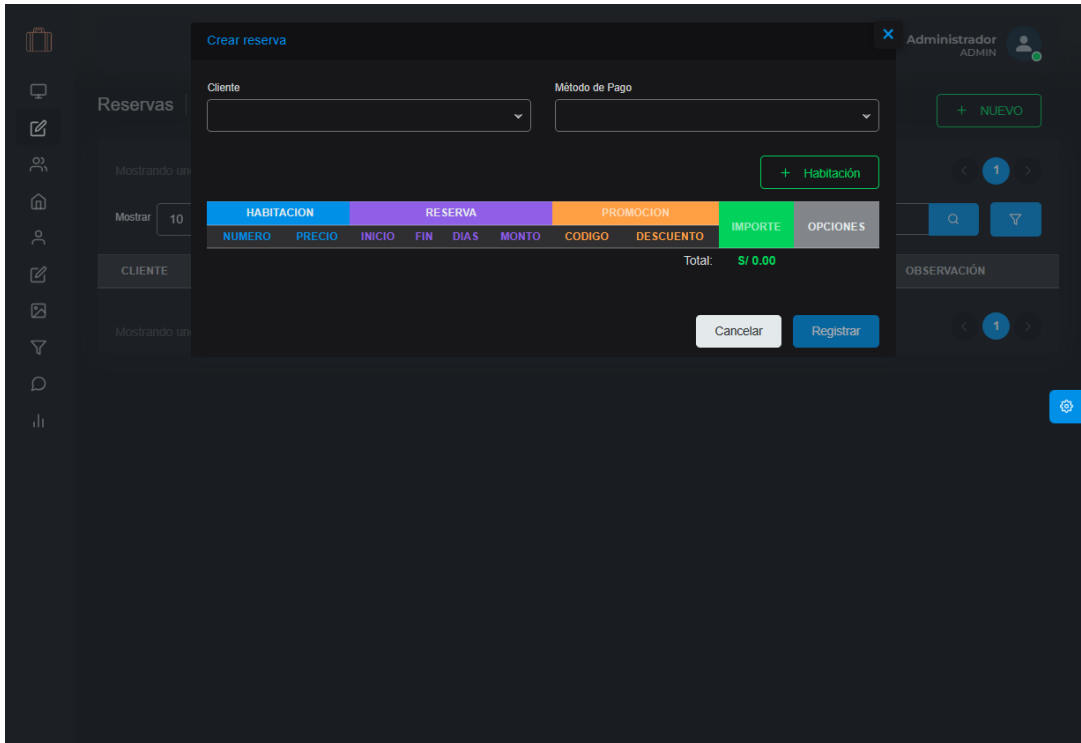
Crear reserva

Administrador
ADMIN

Reservas

+ NUEVO

Cliente

Método de Pago

+ Habitación

Mostrando un

Mostrar 10

| HABITACION | | RESERVA | | | | PROMOCION | | IMPORTE | OPCIONES |
|---|---|---|---|---|---|---|---|---|---|
| NUMERO | PRECIO | INICIO | FIN | DIAS | MONTO | CODIGO | DESCUENTO | | |

Total: S/ 0.00

CLIENTE

OBSERVACIÓN

Mostrando un

1

Cancelar

Registrar